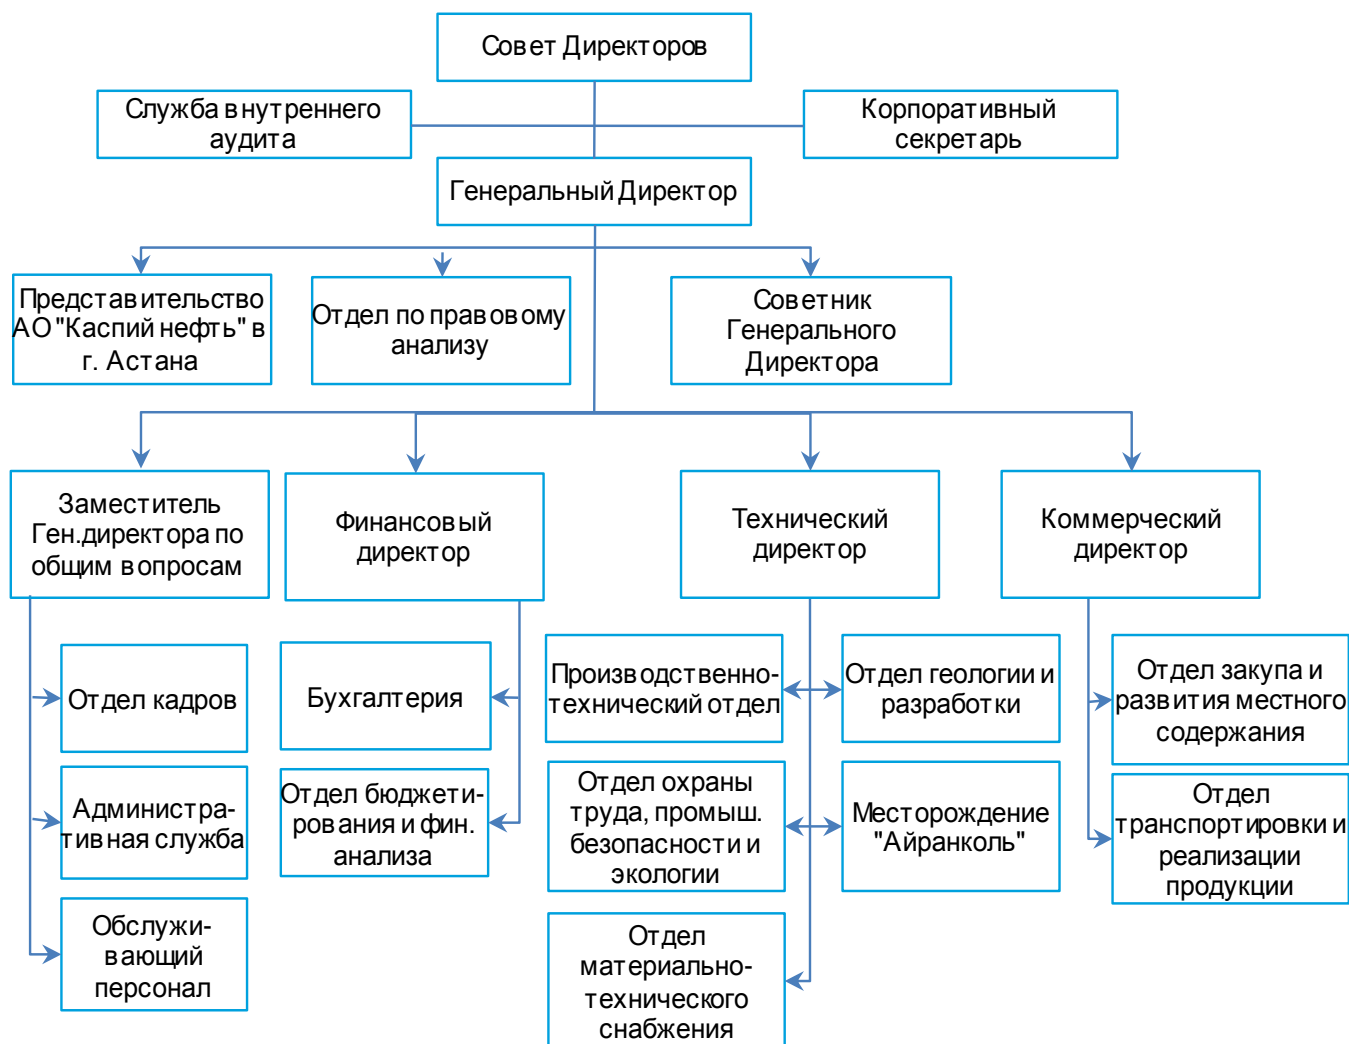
Совет Директоров

Служба внутреннего аудита

Корпоративный секретарь

Генеральный Директор

Представительство АО "Каспий нефть" в г. Астана

Отдел по правовому анализу

Советник Генерального Директора

Заместитель Ген.директора по общим вопросам

Финансовый директор

Технический директор

Коммерческий директор

Отдел кадров

Администра-тивная служба

Обслужи-вающий персонал

Бухгалтерия

Отдел бюджети-рования и фин. анализа

Производственно-технический отдел

Отдел геологии и разработки

Отдел охраны труда, промыш. безопасности и экологии

Месторождение "Айранколь"

Отдел материально-технического снабжения

Отдел закупа и развития местного содержания

Отдел транспортировки и реализации продукции